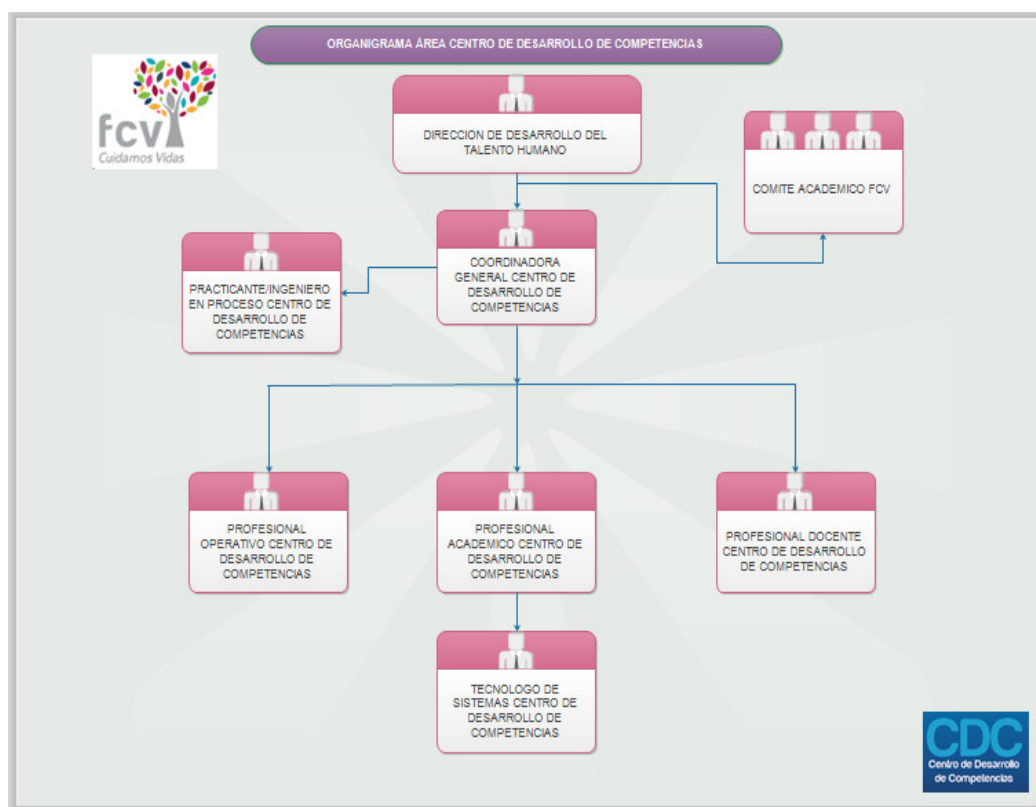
ORGANIGRAMA ÁREA CENTRO DE DESARROLLO DE COMPETENCIAS

fcv
Cuidamos Vidas

DIRECCION DE DESARROLLO DEL TALENTO HUMANO

COMITE ACADEMICO FCV

COORDINADORA GENERAL CENTRO DE DESARROLLO DE COMPETENCIAS

PRACTICANTE/INGENIERO EN PROCESO CENTRO DE DESARROLLO DE COMPETENCIAS

PROFESIONAL OPERATIVO CENTRO DE DESARROLLO DE COMPETENCIAS

PROFESIONAL ACADEMICO CENTRO DE DESARROLLO DE COMPETENCIAS

PROFESIONAL DOCENTE CENTRO DE DESARROLLO DE COMPETENCIAS

TECNOLOGO DE SISTEMAS CENTRO DE DESARROLLO DE COMPETENCIAS

CDC
Centro de Desarrollo de Competencias